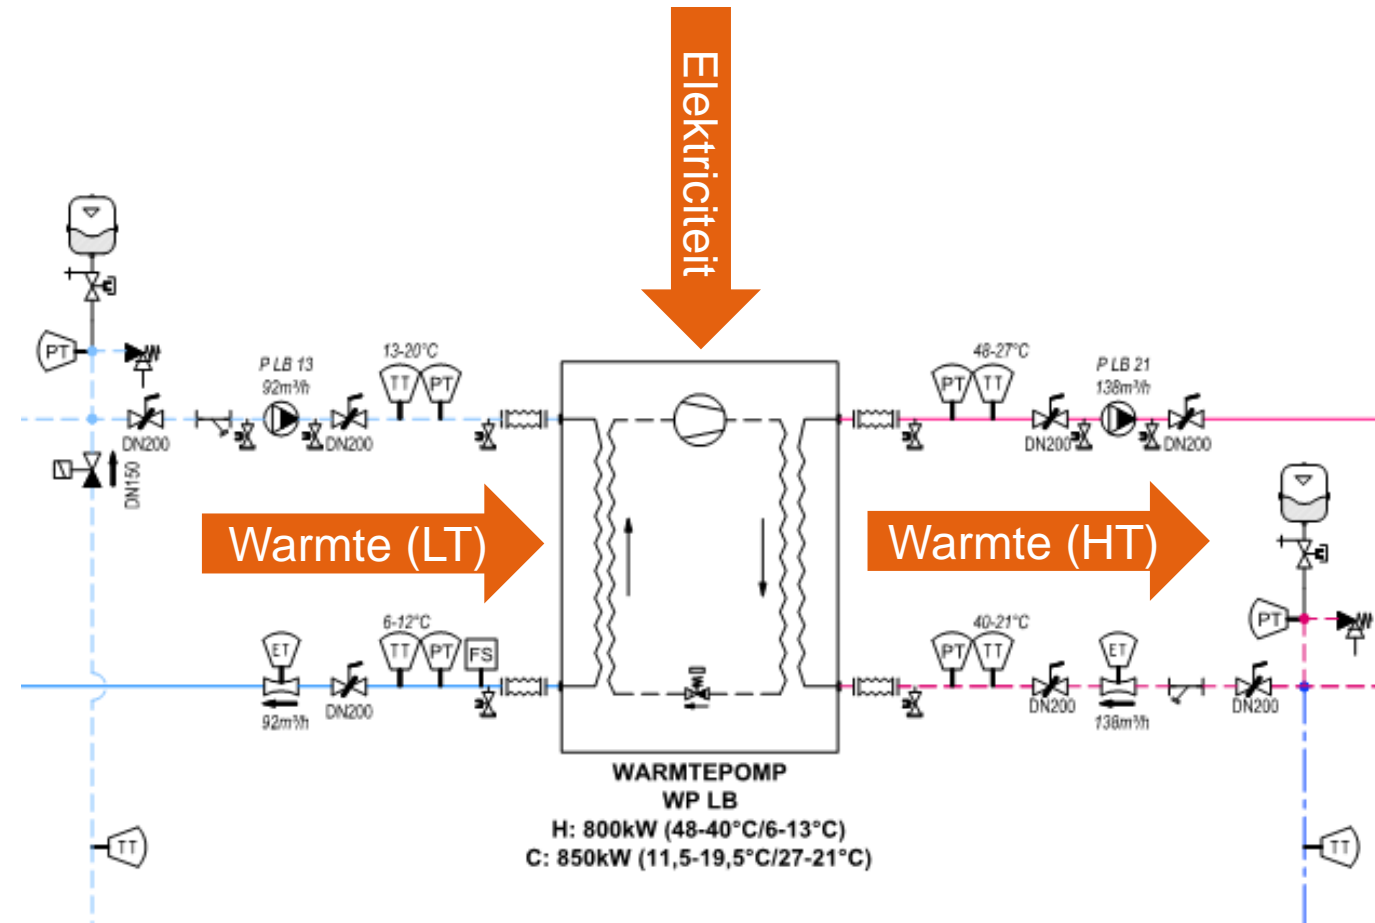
Elektriciteit

PT
P LB 13
92m³/h
13-20°C
TT PT
DN200
DN200
DN150

48-27°C
PT TT
P LB 21
138m³/h
DN200
DN200

Warmte (LT)

Warmte (HT)

ET
6-12°C
TT PT FS
92m³/h
DN200

PT
40-21°C
PT TT
ET
DN200
138m³/h
DN200

TT
TT

WARMTEPOMP
WP LB
H: 800kW (48-40°C/6-13°C)
C: 850kW (11,5-19,5°C/27-21°C)